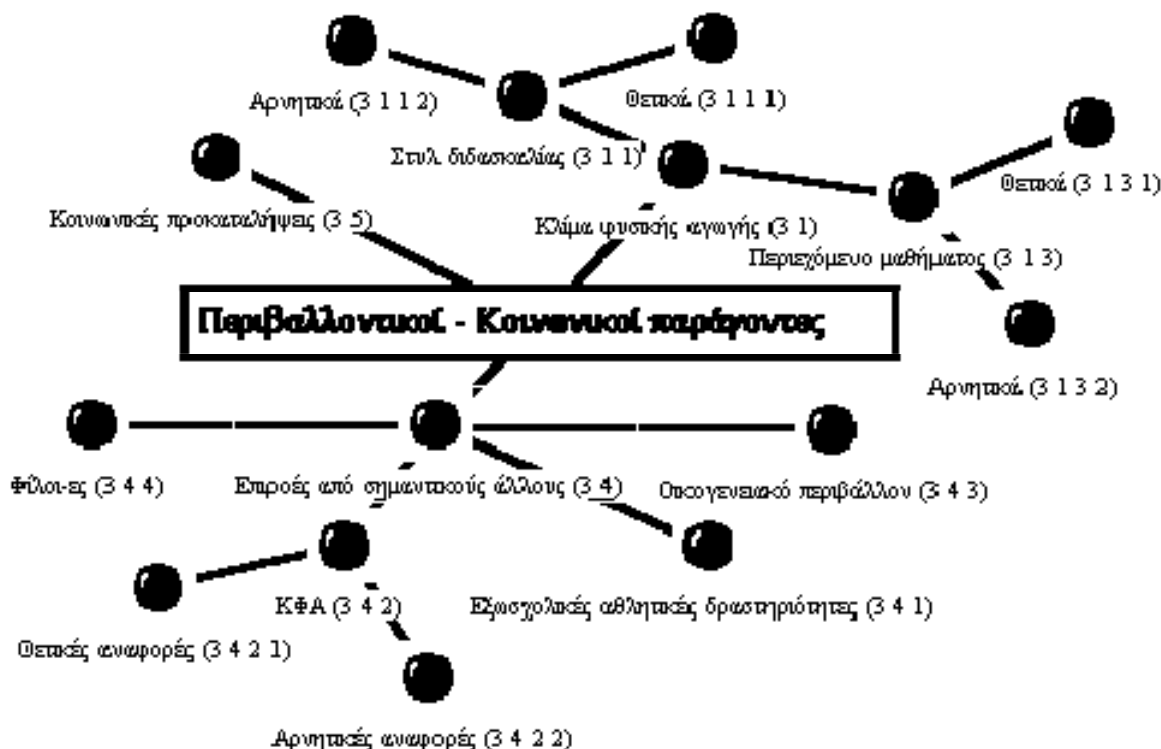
Αρνητικά (3 1 1 2)

Θετικά (3 1 1 1)

Στυλ διδασκαλίας (3 1 1)

Θετικά (3 1 3 1)

Κοινωνικές προκαταλήψεις (3 5)

Κλίμα φυσικής αγωγής (3 1)

Περιεχόμενο μαθήματος (3 1 3)

Περιβαλλοντικοί - Κοινωνικοί παράγοντες

Αρνητικά (3 1 3 2)

Φίλοι-ες (3 4 4)

Επιροές από σημαντικούς άλλους (3 4)

Οικογενειακό περιβάλλον (3 4 3)

ΚΦΑ (3 4 2)

Εξωσχολικές αθλητικές δραστηριότητες (3 4 1)

Θετικές αναφορές (3 4 2 1)

Αρνητικές αναφορές (3 4 2 2)